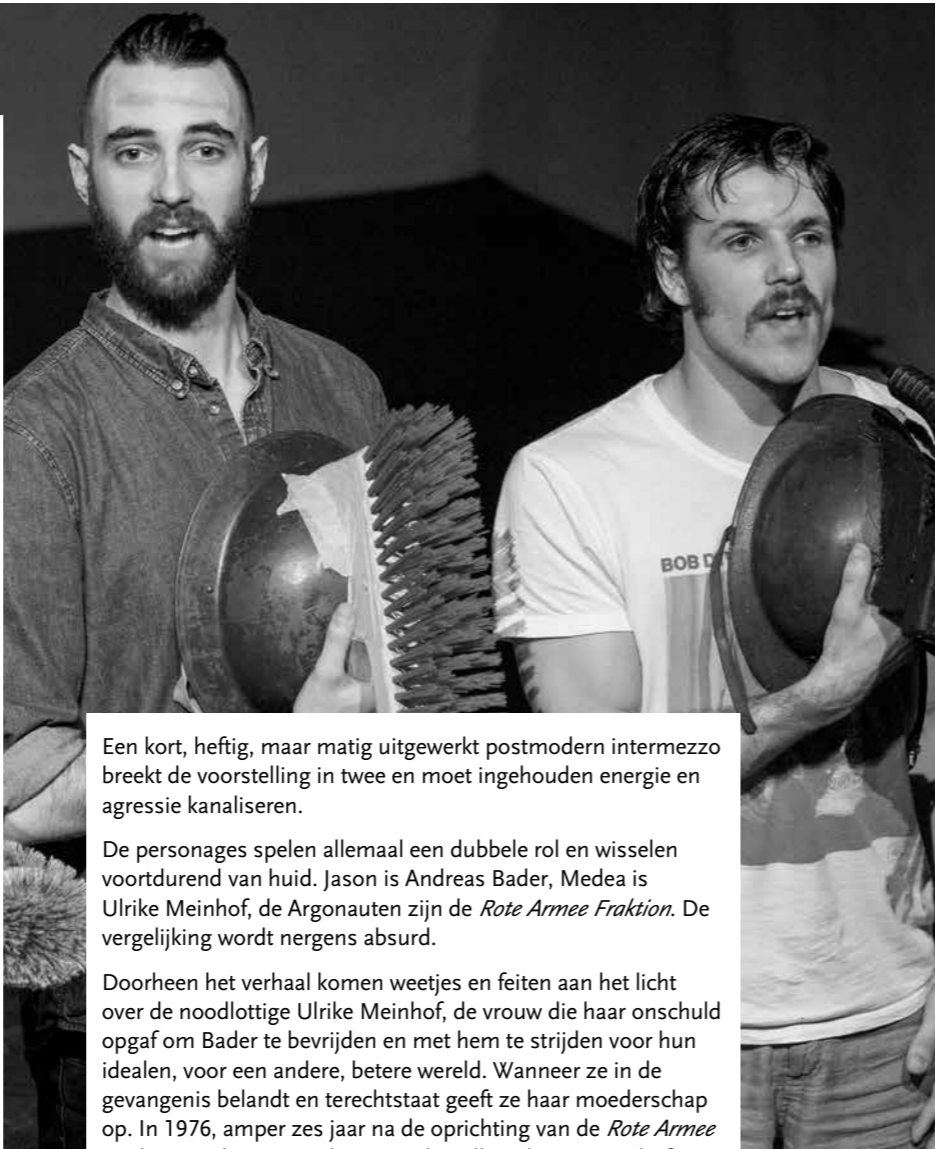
BOB D

Een kort, heftig, maar matig uitgewerkt postmodern intermezzo breekt de voorstelling in twee en moet ingehouden energie en agressie kanaliseren.

De personages spelen allemaal een dubbele rol en wisselen voortdurend van huid. Jason is Andreas Bader, Medea is Ulrike Meinhof, de Argonauten zijn de *Rote Armee Fraktion*. De vergelijking wordt nergens absurd.

Doorheen het verhaal komen weetjes en feiten aan het licht over de noodlottige Ulrike Meinhof, de vrouw die haar onschuld opgaf om Bader te bevrijden en met hem te strijden voor hun idealen, voor een andere, betere wereld. Wanneer ze in de gevangenis belandt en terechtstaat geeft ze haar moederschap op. In 1976, amper zes jaar na de oprichting van de *Rote Armee* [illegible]